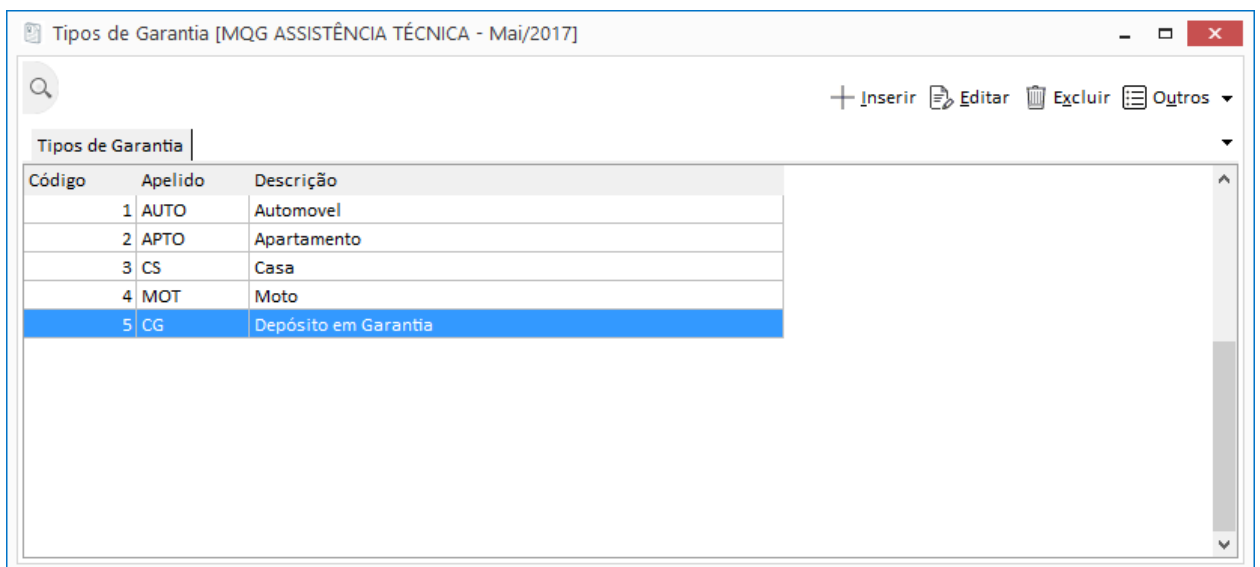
Tipos de Garantia [MQG ASSISTÊNCIA TÉCNICA - Mai/2017]

Inserir Editar Excluir Outros

Tipos de Garantia

| Código | Apelido | Descrição |
|---|---|---|
| 1 | AUTO | Automovel |
| 2 | APTO | Apartamento |
| 3 | CS | Casa |
| 4 | MOT | Moto |
| 5 | CG | Depósito em Garantia |